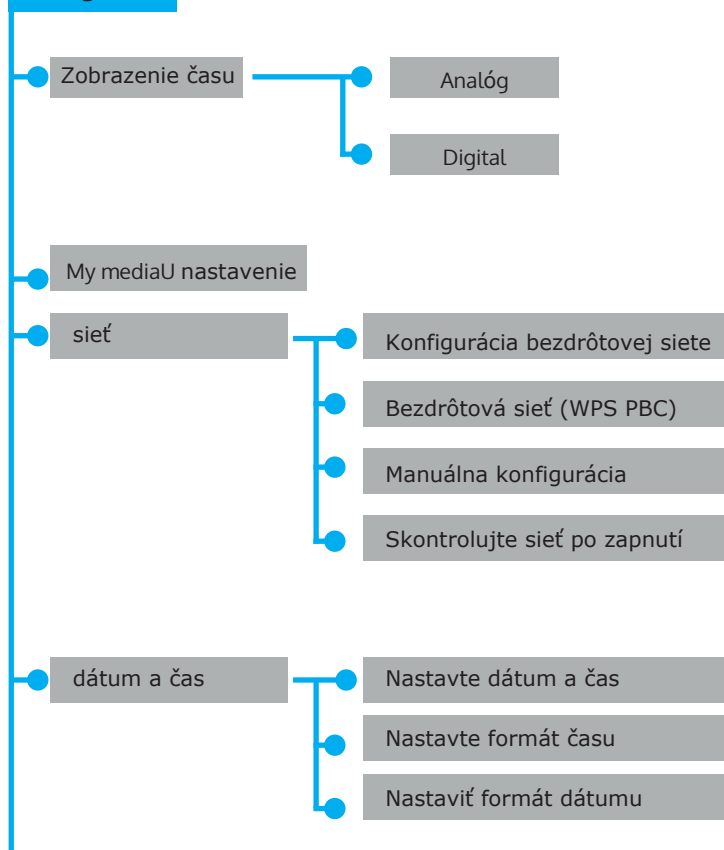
Zobrazenie času

Analóg

Digital

My mediaU nastavenie

sieť

Konfigurácia bezdrôtovej siete

Bezdrôtová sieť (WPS PBC)

Manuálna konfigurácia

Skontrolujte sieť po zapnutí

dátum a čas

Nastavte dátum a čas

Nastavte formát času

Nastaviť formát dátumu